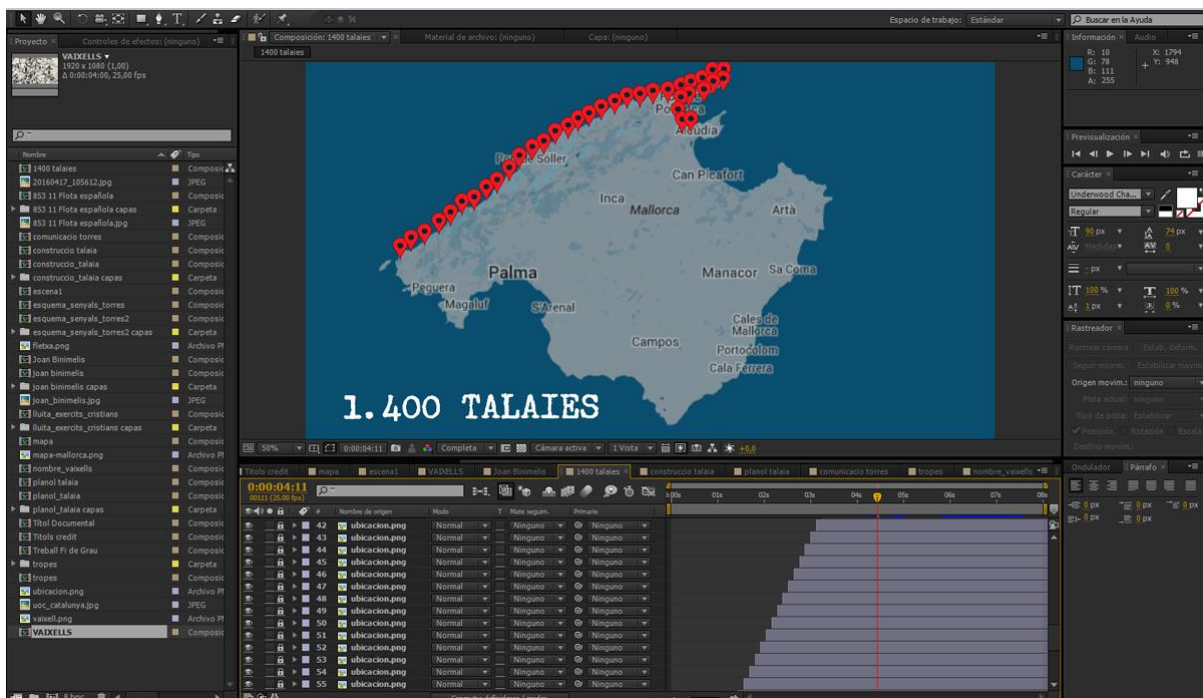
Espacio de trabajo: Estándar
Buscar en la Ayuda

Proyecto ×   Controles de efectos: (ninguno)
VAIXELLS ▾
1920 x 1080 (1,00)
Δ 0:00:04:00, 25,00 fps

Nombre   Tipo
1400 talaies   Composic
20160417_105612.jpg   JPEG
853 11 Flota española   Composic
853 11 Flota española capas   Carpeta
853 11 Flota española.jpg   JPEG
comunicacio torres   Composic
construccio talaia   Composic
construccio_talaia   Composic
construccio_talaia capas   Carpeta
escena1   Composic
esquema_senyals_torres   Composic
esquema_senyals_torres2   Composic
esquema_senyals_torres2 capas   Carpeta
fletxa.png   Archivo PN
Joan Binimelis   Composic
joan binimelis   Composic
joan binimelis capas   Carpeta
joan_binimelis.jpg   JPEG
lluita_exercits_cristians   Composic
lluita_exercits_cristians capas   Carpeta
mapa   Composic
mapa-mallorca.png   Archivo PN
nombre_vaixells   Composic
planol talaia   Composic
planol_talaia   Composic
planol_talaia capas   Carpeta
Títol Documental   Composic
Titols credit   Composic
Treball Fi de Grau   Composic
tropes   Carpeta
tropes   Composic
ubicacion.png   Archivo PN
uoc_catalunya.jpg   JPEG
vaixell.png   Archivo PN
VAIXELLS   Composic

Composición: 1400 talaies   Material de archivo: (ninguno)   Capa: (ninguno)
1400 talaies

Pollença
Alcúdia
Port de Sóller
Can Picafort
Inca
Mallorca
Artà
Palma
Manacor
Sa Coma
Peguera
Magaluf
S'Arenal
Cales de Mallorca
Campos
Portocolom
Cala Ferrera

1.400 TALAIES

50%   0:00:04:11   Completa   Cámara activa   1 Vista   +0,0

Titols credit   mapa   escena1   VAIXELLS   Joan Binimelis   1400 talaies ×   construccio talaia   planol talaia   comunicacio torres   tropes   nombre_vaixells

0:00:04:11
00111 (25.00 fps)

Nombre de origen   Modo   T   Mate seguim.   Primario
42   ubicacion.png   Normal   Ninguno   Ninguno
43   ubicacion.png   Normal   Ninguno   Ninguno
44   ubicacion.png   Normal   Ninguno   Ninguno
45   ubicacion.png   Normal   Ninguno   Ninguno
46   ubicacion.png   Normal   Ninguno   Ninguno
47   ubicacion.png   Normal   Ninguno   Ninguno
48   ubicacion.png   Normal   Ninguno   Ninguno
49   ubicacion.png   Normal   Ninguno   Ninguno
50   ubicacion.png   Normal   Ninguno   Ninguno
51   ubicacion.png   Normal   Ninguno   Ninguno
52   ubicacion.png   Normal   Ninguno   Ninguno
53   ubicacion.png   Normal   Ninguno   Ninguno
54   ubicacion.png   Normal   Ninguno   Ninguno
55   ubicacion.png   Normal   Ninguno   Ninguno

0:00s 01s 02s 03s 04s 05s 06s 07s 08s

8 bpc

Información ×   Audio
R: 10   X: 1794
G: 78   Y: 948
B: 111
A: 255

Previsualización ×

Carácter ×
Underwood Cha...
Regular
90 px   74 px
Medidas   0
- px
100 %   100 %
1 px   0 %

Rastreador ×
Rastrear cámara   Estab. deform.
Seguir movim.   Estabilizar movim.
Origen movim.: ninguno
Pista actual: ninguno
Tipo de pista: Estabilizar
Posición   Rotación   Escala
Destino movim.:

Ondulador   Párrafo ×
0 px   0 px   0 px
0 px   0 px